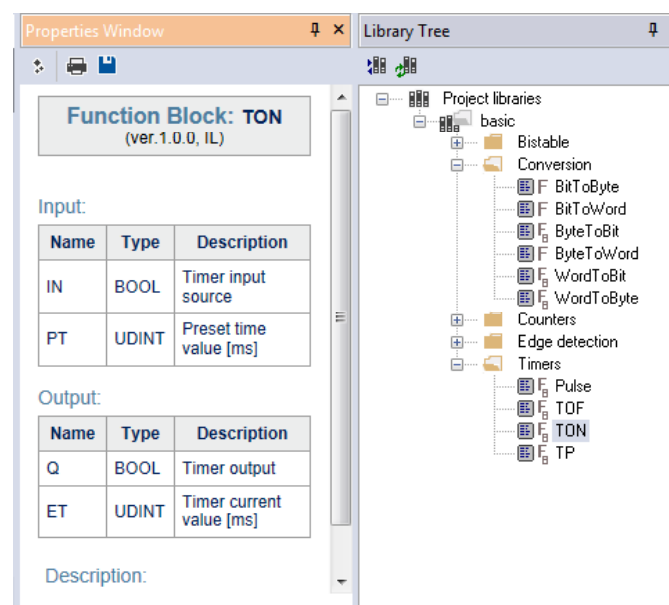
Properties Window

Function Block: TON
(ver.1.0.0, IL)

Input:

| Name | Type | Description |
|---|---|---|
| IN | BOOL | Timer input source |
| PT | UDINT | Preset time value [ms] |

Output:

| Name | Type | Description |
|---|---|---|
| Q | BOOL | Timer output |
| ET | UDINT | Timer current value [ms] |

Description:

Library Tree

Project libraries
basic
Bistable
Conversion
F BitToByte
F BitToWord
$F_B$ ByteToBit
F ByteToWord
$F_B$ WordToBit
$F_B$ WordToByte
Counters
Edge detection
Timers
$F_B$ Pulse
$F_B$ TOF
$F_B$ TON
$F_B$ TP